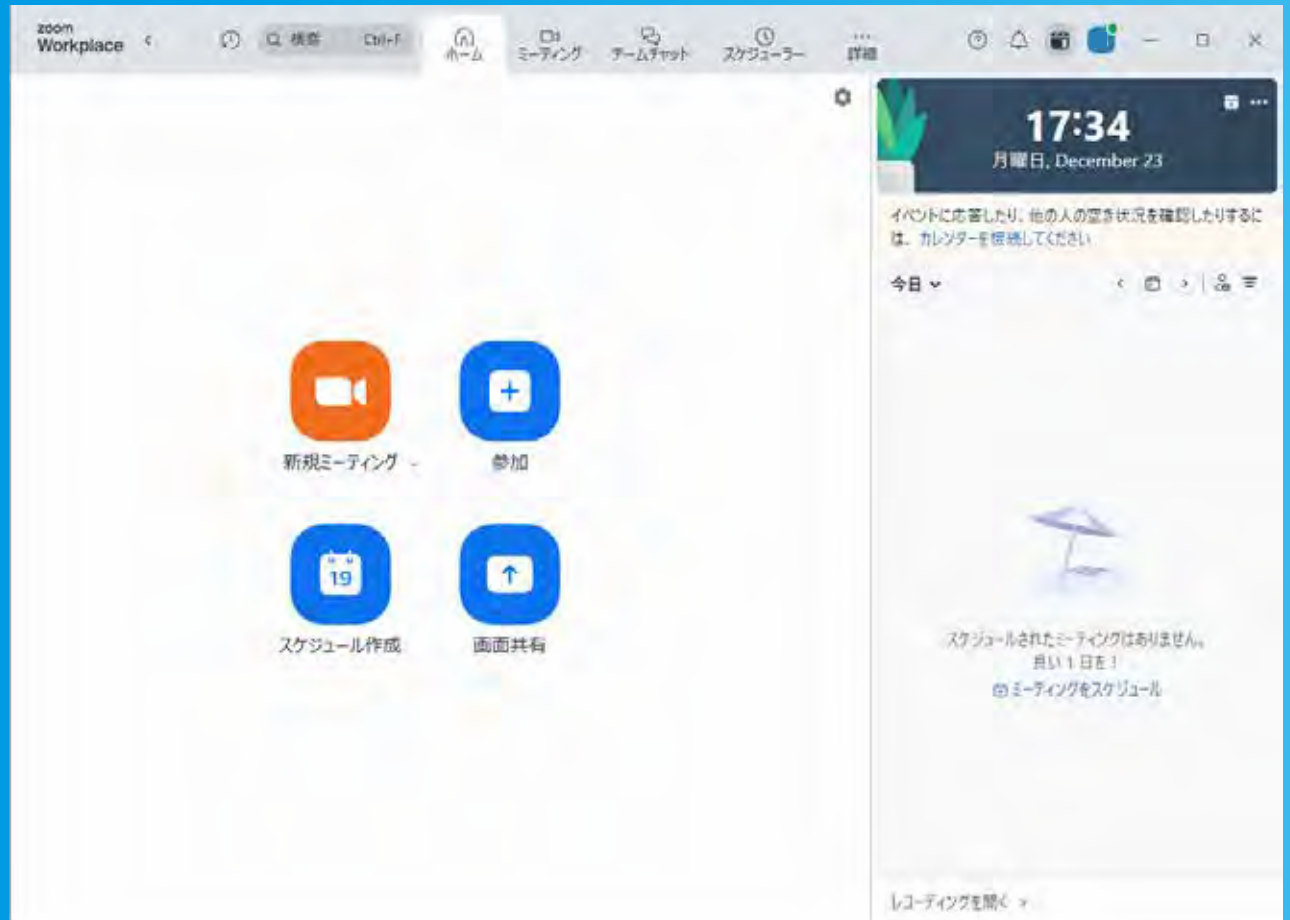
zoom
Workplace

検索 Ctrl+F

ホーム

ミーティング

チームチャット

スケジューラー

詳細

17:34
月曜日, December 23

イベントに応答したり、他の人の空き状況を確認したりするには、カレンダーを接続してください

今日

新規ミーティング

参加

19

スケジュール作成

画面共有

スケジュールされたミーティングはありません。
良い 1 日を！
ミーティングをスケジュール

レコーディングを開く >